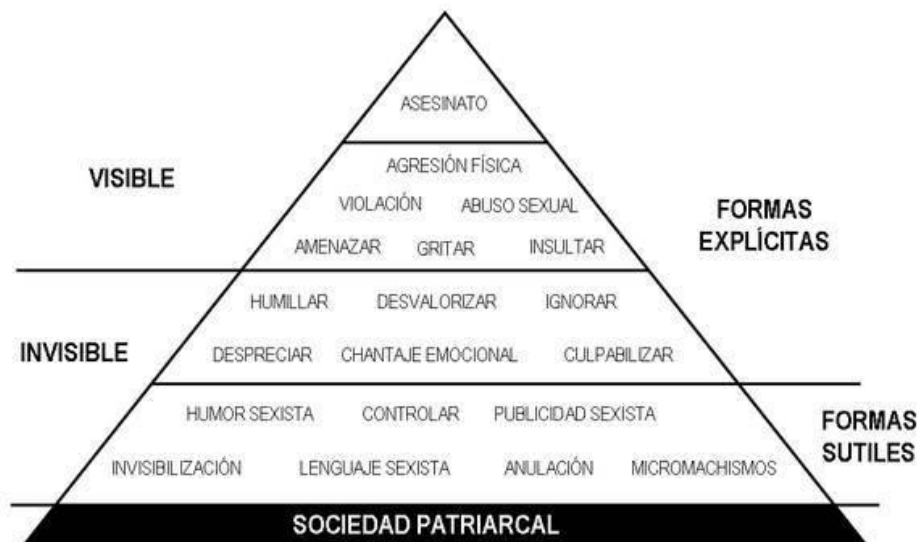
ASESINATO

VISIBLE

AGRESIÓN FÍSICA

VIOLACIÓN ABUSO SEXUAL

FORMAS EXPLÍCITAS

AMENAZAR GRITAR INSULTAR

HUMILLAR DESVALORIZAR IGNORAR

INVISIBLE

DESPRECIAR CHANTAJE EMOCIONAL CULPABILIZAR

HUMOR SEXISTA CONTROLAR PUBLICIDAD SEXISTA

FORMAS SUTILES

INVISIBILIZACIÓN LENGUAJE SEXISTA ANULACIÓN MICROMACHISMOS

SOCIEDAD PATRIARCAL